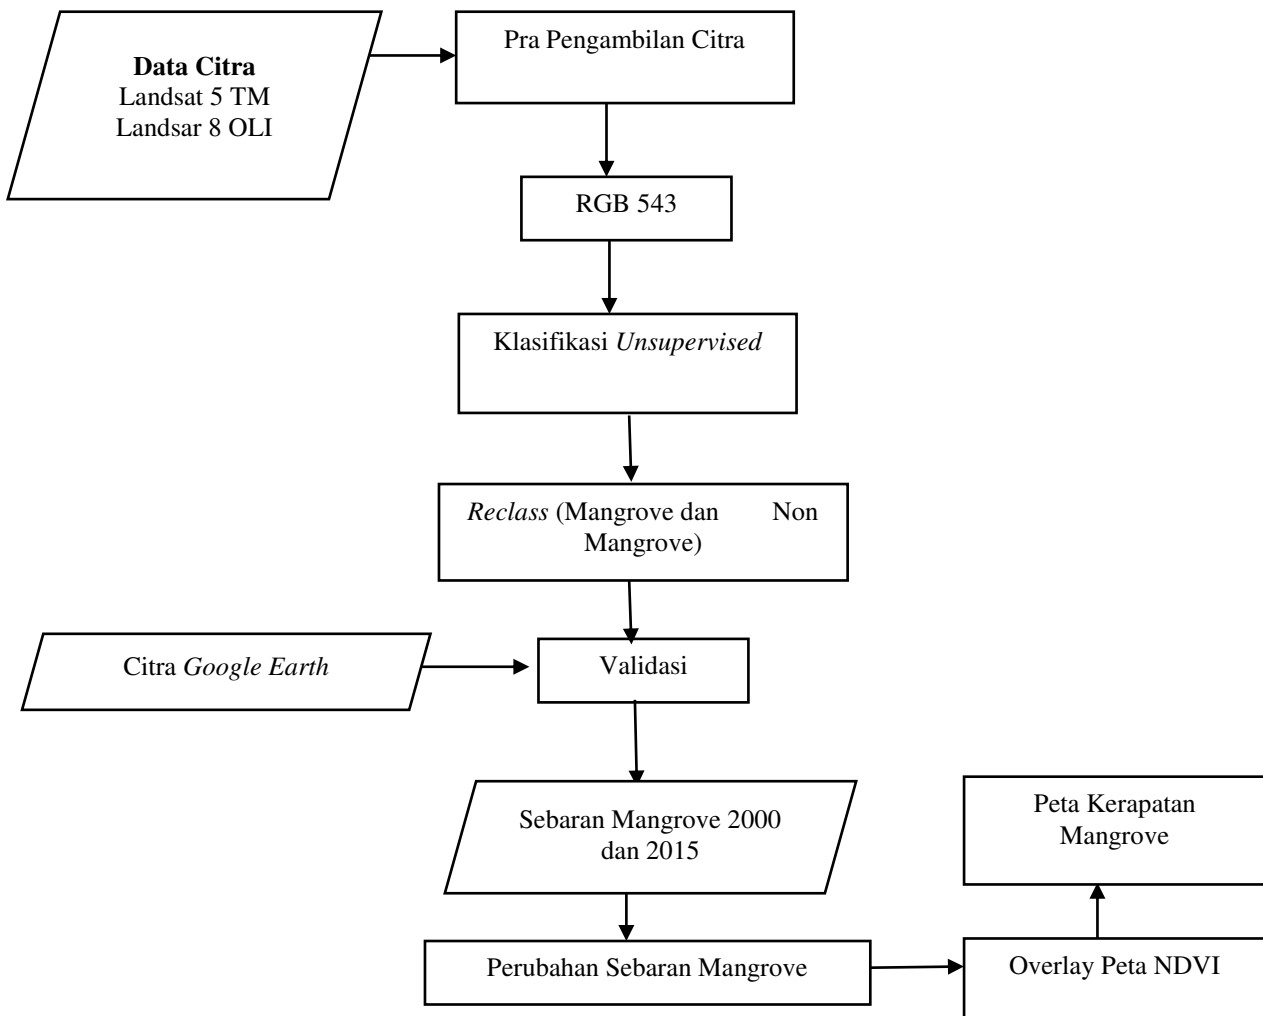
Data Citra
Landsat 5 TM
Landsar 8 OLI

Pra Pengambilan Citra

RGB 543

Klasifikasi Unsupervised

Reclass (Mangrove dan Non Mangrove)

Citra Google Earth

Validasi

Sebaran Mangrove 2000 dan 2015

Peta Kerapatan Mangrove

Perubahan Sebaran Mangrove

Overlay Peta NDVI